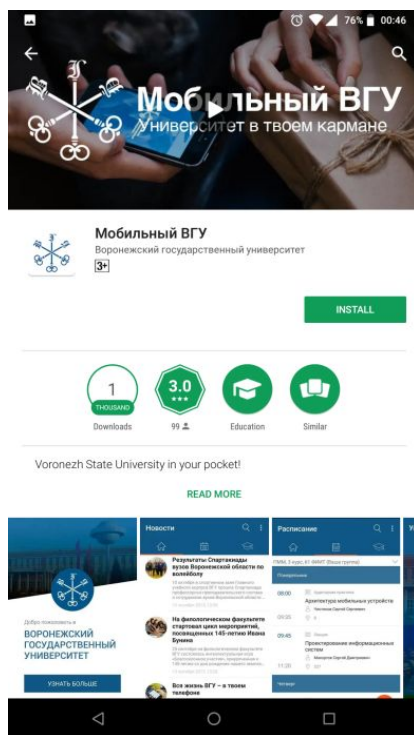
76% 00:46

Мобильный ВГУ
Университет в твоем кармане

Мобильный ВГУ
Воронежский государственный университет
3+

INSTALL

1
THOUSAND
Downloads

3.0
★★★
99

Education

Similar

Voronezh State University in your pocket!

READ MORE

Добро пожаловать в
ВОРОНЕЖСКИЙ ГОСУДАРСТВЕННЫЙ УНИВЕРСИТЕТ
УЗНАТЬ БОЛЬШЕ

Новости
Результаты Спартакиады вузов Воронежской области по волейболу
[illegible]
На филологическом факультете стартовал цикл мероприятий, посвященных 145-летию Ивана Бунина
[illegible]
Вся жизнь ВГУ – в твоем телефоне

Расписание
ПММ, 3 курс, 61 ФИИТ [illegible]
Понедельник
08:00 Архитектура мобильных устройств
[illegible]
09:45 Проектирование информационных систем
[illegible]
11:30
Четверг